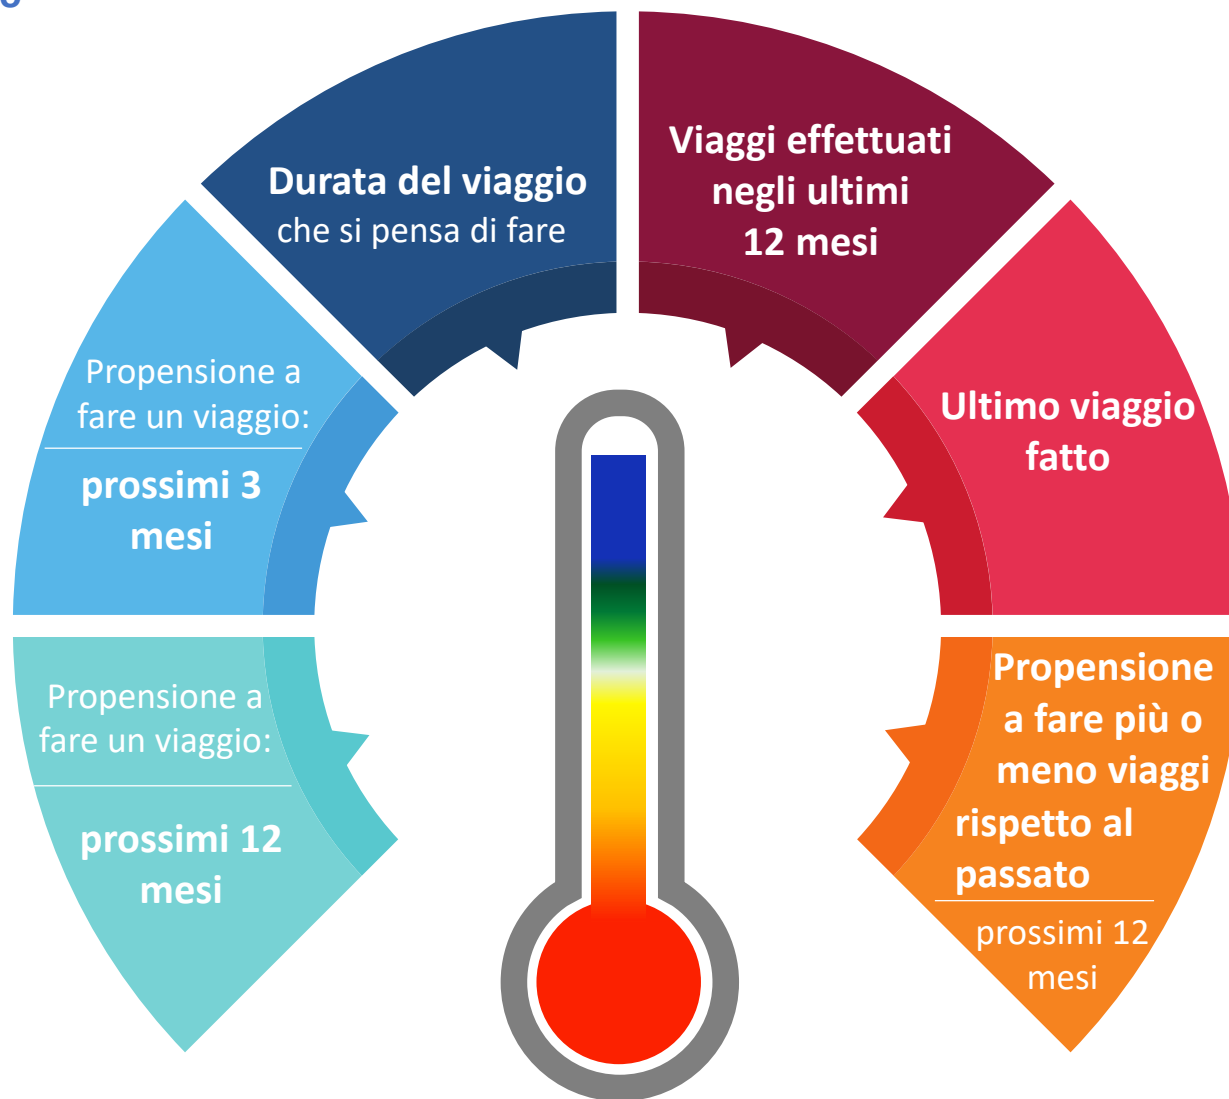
Durata del viaggio che si pensa di fare

Viaggi effettuati negli ultimi 12 mesi

Propensione a fare un viaggio:

prossimi 3 mesi

Ultimo viaggio fatto

Propensione a fare un viaggio:

prossimi 12 mesi

Propensione a fare più o meno viaggi rispetto al passato

prossimi 12 mesi